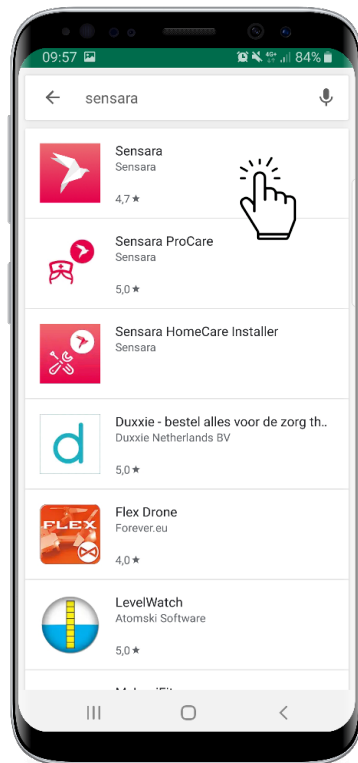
09:57 84%

sensara

Sensara
Sensara
4,7 ★

Sensara ProCare
Sensara
5,0 ★

Sensara HomeCare Installer
Sensara

d
Duxxie - bestel alles voor de zorg th..
Duxxie Netherlands BV
5,0 ★

FLEX
Flex Drone
Forever.eu
4,0 ★

LevelWatch
Atomski Software
5,0 ★

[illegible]